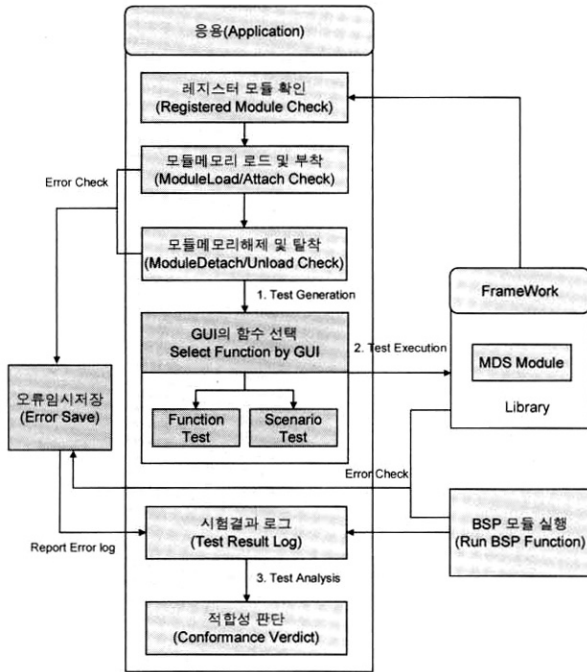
응용(Application)

레지스터 모듈 확인
(Registered Module Check)

모듈메모리 로드 및 부착
(ModuleLoad/Attach Check)

Error Check

모듈메모리해제 및 탈착
(ModuleDetach/Unload Check)

1. Test Generation

FrameWork

GUI의 함수 선택
Select Function by GUI

2. Test Execution

MDS Module

Library

오류임시저장
(Error Save)

Function Test

Scenario Test

Error Check

시험결과 로그
(Test Result Log)

BSP 모듈 실행
(Run BSP Function)

Report Error log

3. Test Analysis

적합성 판단
(Conformance Verdict)